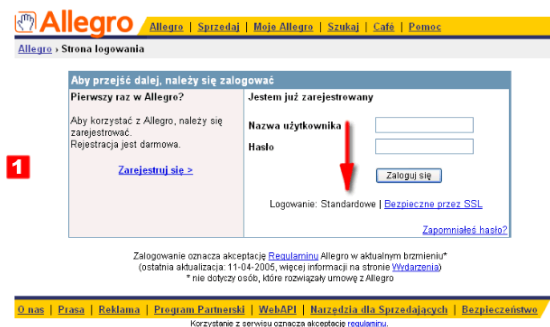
Allegro

Allegro | Sprzedaj | Moje Allegro | Szukaj | Café | Pomoc

Allegro › Strona logowania

1

Aby przejść dalej, należy się zalogować

Pierwszy raz w Allegro?

Aby korzystać z Allegro, należy się zarejestrować.
Rejestracja jest darmowa.

Zarejestruj się >

Jestem już zarejestrowany

Nazwa użytkownika

Hasło

Zaloguj się

Logowanie: Standardowe | Bezpieczne przez SSL

Zapomniałeś hasło?

Zalogowanie oznacza akceptację Regulaminu Allegro w aktualnym brzmieniu*
(ostatnia aktualizacja: 11-04-2005, więcej informacji na stronie Wydarzenia)
* nie dotyczy osób, które rozwiązały umowę z Allegro

O nas | Prasa | Reklama | Program Partnerski | WebAPI | Narzędzia dla Sprzedających | Bezpieczeństwo

Korzystanie z serwisu oznacza akceptację regulaminu.